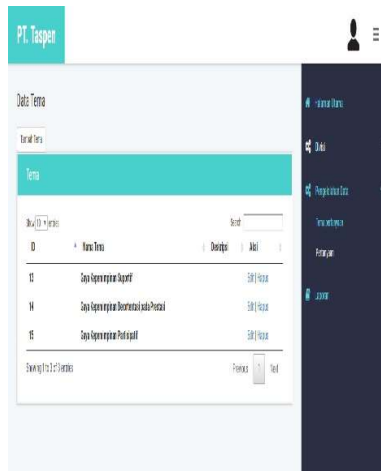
PT. Taspen

Data Tema

Tambah Tema

Tema

Show 10 entries

Search:

| ID | Nama Tema | Deskripsi | Aksi |
|---|---|---|---|
| 13 | Gaya Kepemimpinan Suportif | | Edit \| Hapus |
| 14 | Gaya Kepemimpinan Berorientasi pada Prestasi | | Edit \| Hapus |
| 15 | Gaya Kepemimpinan Partisipatif | | Edit \| Hapus |

Showing 1 to 3 of 3 entries

Previous 1 Next

Halaman Utama

Diskusi

Pengelolaan Data

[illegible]

Pertanyaan

Laporan